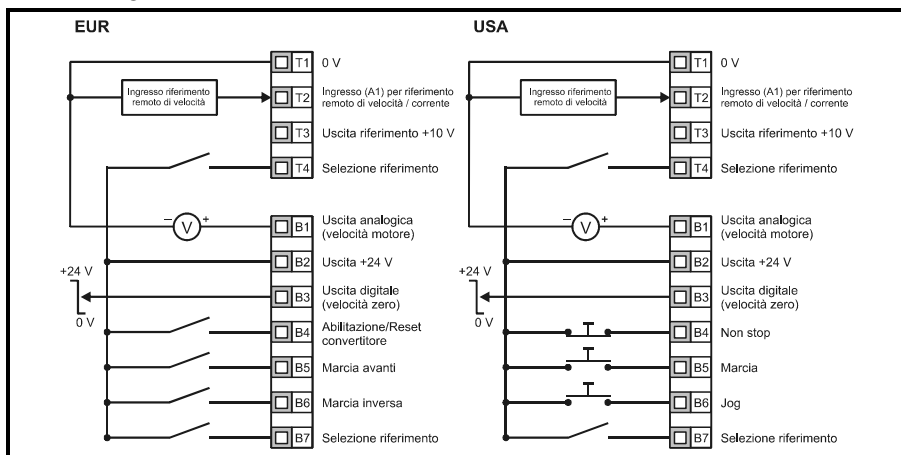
EUR

Ingresso riferimento remoto di velocità

T1 0 V
T2 Ingresso (A1) per riferimento remoto di velocità / corrente
T3 Uscita riferimento +10 V
T4 Selezione riferimento
V
B1 Uscita analogica (velocità motore)
B2 Uscita +24 V
+24 V
0 V
B3 Uscita digitale (velocità zero)
B4 Abilitazione/Reset convertitore
B5 Marcia avanti
B6 Marcia inversa
B7 Selezione riferimento

USA

Ingresso riferimento remoto di velocità

T1 0 V
T2 Ingresso (A1) per riferimento remoto di velocità / corrente
T3 Uscita riferimento +10 V
T4 Selezione riferimento
V
B1 Uscita analogica (velocità motore)
B2 Uscita +24 V
+24 V
0 V
B3 Uscita digitale (velocità zero)
B4 Non stop
B5 Marcia
B6 Jog
B7 Selezione riferimento